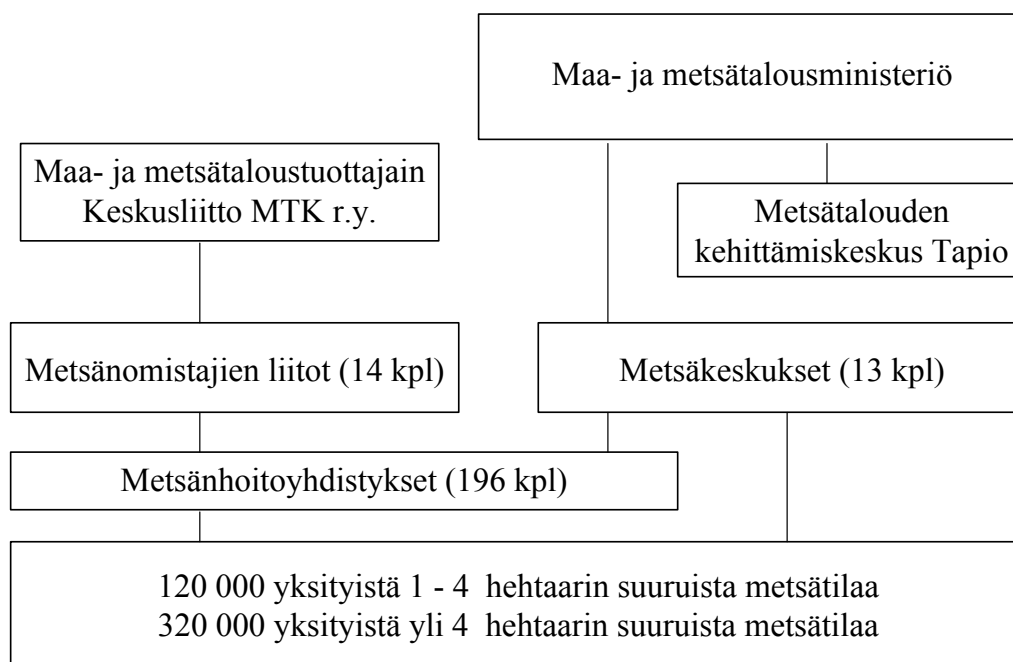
Maa- ja metsätalousministeriö

Maa- ja metsätaloustuottajain Keskusliitto MTK r.y.

Metsätalouden kehittämiskeskus Tapio

Metsänomistajien liitot (14 kpl)

Metsäkeskukset (13 kpl)

Metsänhoitoyhdistykset (196 kpl)

120 000 yksityistä 1 - 4 hehtaarin suuruista metsätilaa
320 000 yksityistä yli 4 hehtaarin suuruista metsätilaa